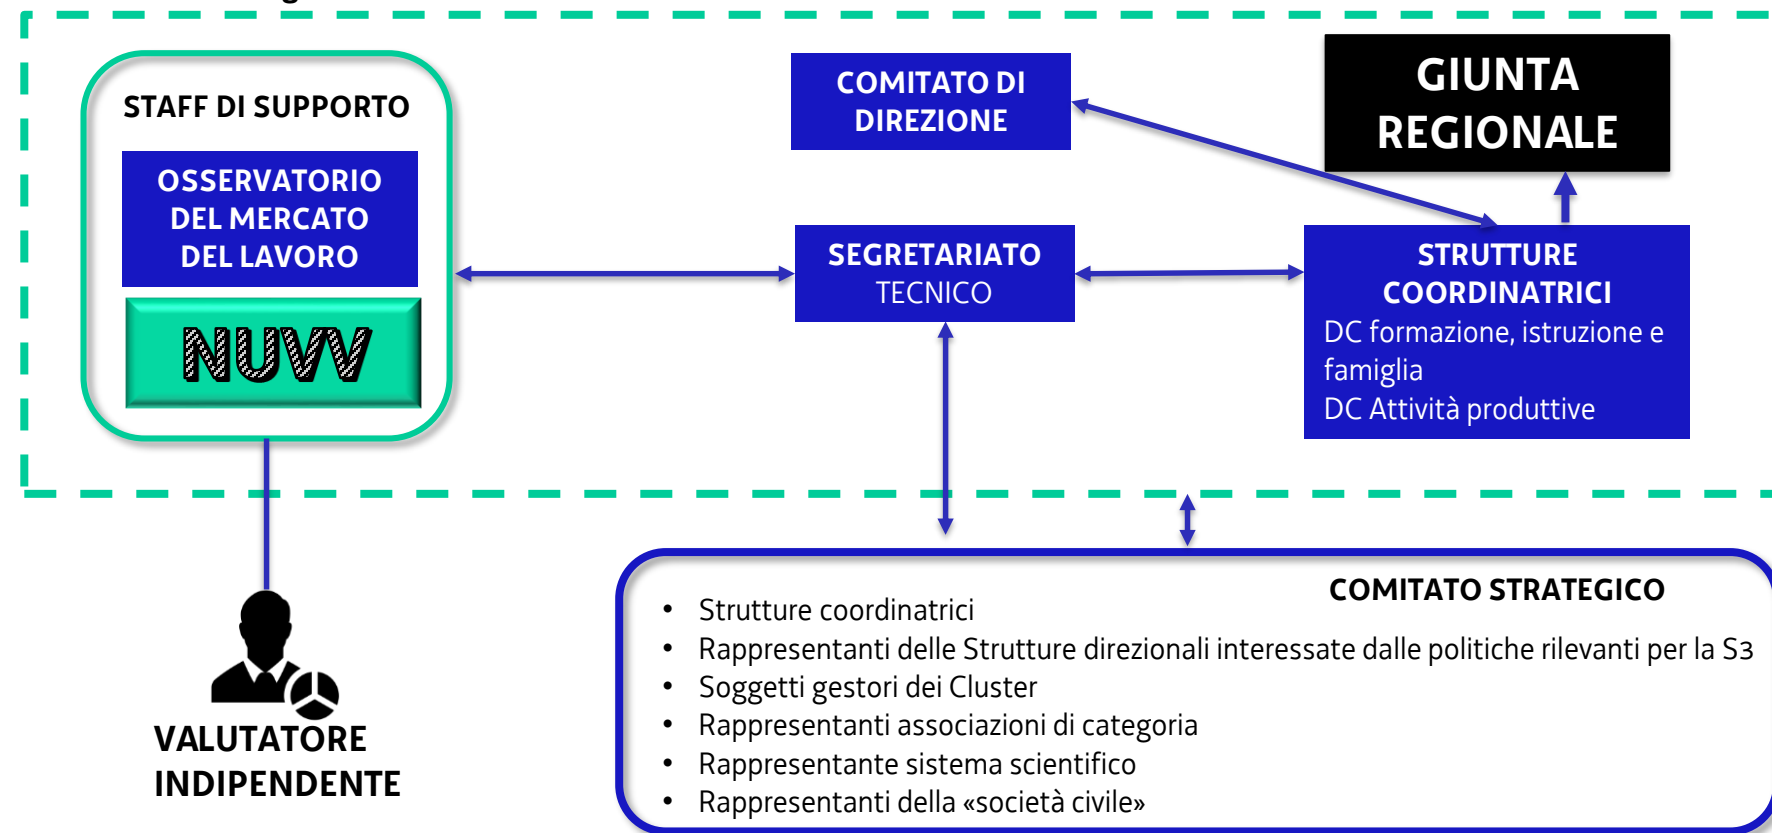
STAFF DI SUPPORTO

OSSERVATORIO DEL MERCATO DEL LAVORO

NUVV

COMITATO DI DIREZIONE

GIUNTA REGIONALE

SEGRETARIATO TECNICO

STRUTTURE COORDINATRICI
DC formazione, istruzione e famiglia
DC Attività produttive

VALUTATORE INDIPENDENTE

COMITATO STRATEGICO

- Strutture coordinatrici
- Rappresentanti delle Strutture direzionali interessate dalle politiche rilevanti per la S3
- Soggetti gestori dei Cluster
- Rappresentanti associazioni di categoria
- Rappresentante sistema scientifico
- Rappresentanti della «società civile»